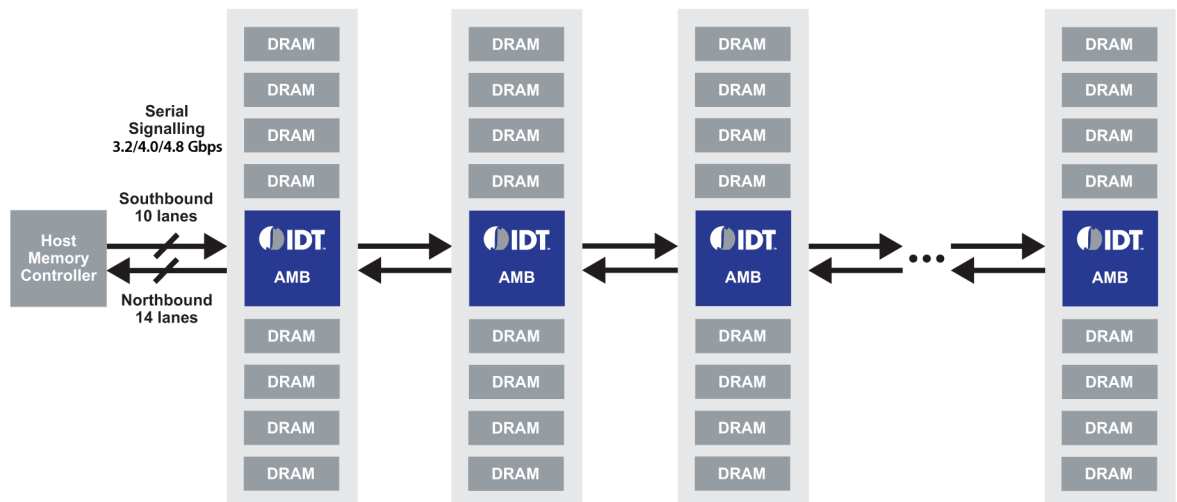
Serial Signalling
3.2/4.0/4.8 Gbps

Southbound
10 lanes

Host Memory Controller

Northbound
14 lanes

DRAM
DRAM
DRAM
DRAM
IDT
AMB
DRAM
DRAM
DRAM
DRAM

DRAM
DRAM
DRAM
DRAM
IDT
AMB
DRAM
DRAM
DRAM
DRAM

DRAM
DRAM
DRAM
DRAM
IDT
AMB
DRAM
DRAM
DRAM
DRAM

DRAM
DRAM
DRAM
DRAM
IDT
AMB
DRAM
DRAM
DRAM
DRAM